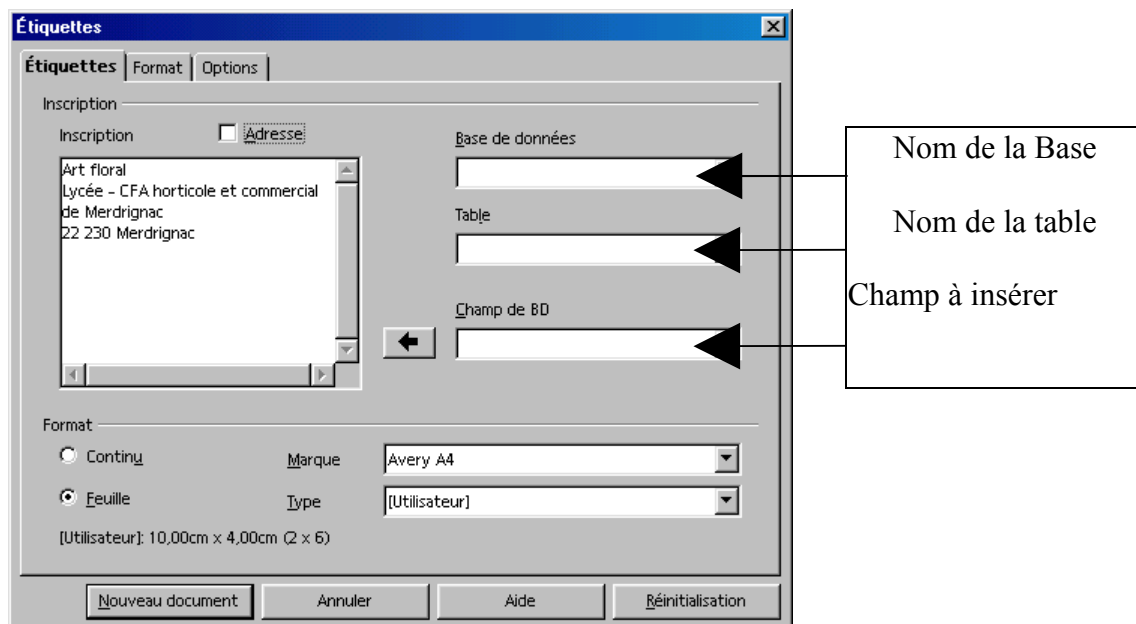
Étiquettes

Étiquettes | Format | Options

Inscription

Inscription

Adresse

Art floral
Lycée - CFA horticole et commercial de Merdrignac
22 230 Merdrignac

Base de données

Table

Champ de BD

Nom de la Base

Nom de la table

Champ à insérer

Format

Continu

Feuille

Marque

Avery A4

Type

[Utilisateur]

[Utilisateur]: 10,00cm x 4,00cm (2 x 6)

Nouveau document

Annuler

Aide

Réinitialisation